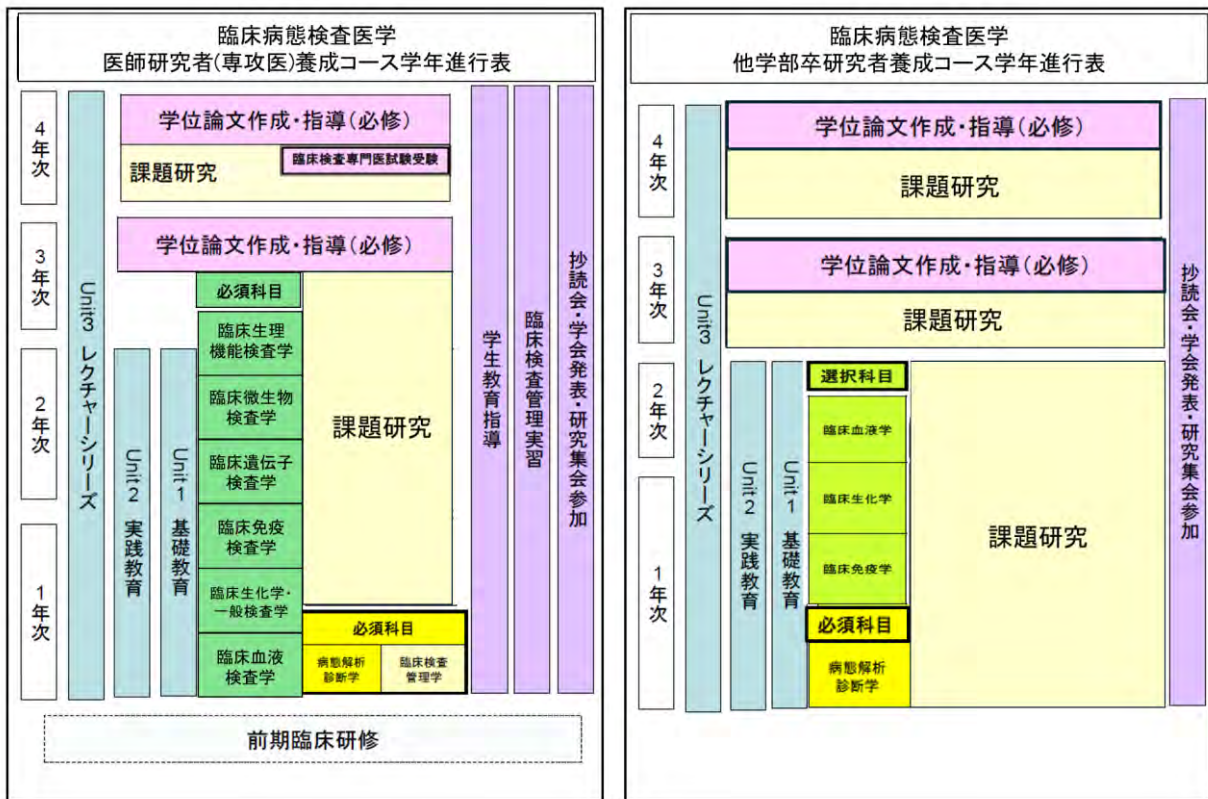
臨床病態検査医学
医師研究者(専攻医)養成コース学年進行表

4年次
3年次
2年次
1年次

Unit3 レクチャーシリーズ
Unit2 実践教育
Unit1 基礎教育

学位論文作成・指導(必修)
課題研究
臨床検査専門医試験受験

学位論文作成・指導(必修)
必須科目
臨床生理機能検査学
臨床微生物検査学
臨床遺伝子検査学
臨床免疫検査学
臨床生化学・一般検査学
臨床血液検査学
課題研究
必須科目
病態解析診断学
臨床検査管理学

学生教育指導
臨床検査管理実習
抄読会・学会発表・研究集会参加

前期臨床研修

臨床病態検査医学
他学部卒研究者養成コース学年進行表

4年次
3年次
2年次
1年次

Unit3 レクチャーシリーズ
Unit2 実践教育
Unit1 基礎教育

学位論文作成・指導(必修)
課題研究

学位論文作成・指導(必修)
課題研究

選択科目
臨床血液学
臨床生化学
臨床免疫学
必須科目
病態解析診断学
課題研究

抄読会・学会発表・研究集会参加